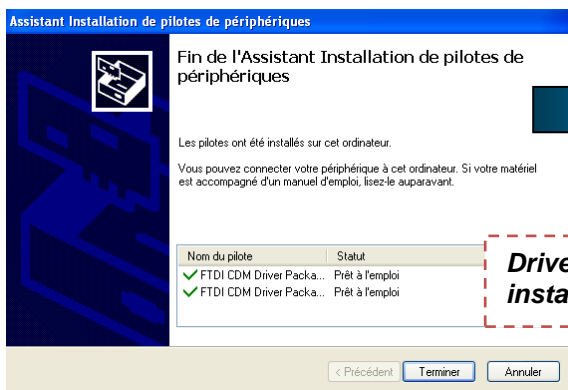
Assistant Installation de pilotes de périphériques

Fin de l'Assistant Installation de pilotes de périphériques

Les pilotes ont été installés sur cet ordinateur.

Vous pouvez connecter votre périphérique à cet ordinateur. Si votre matériel est accompagné d'un manuel d'emploi, lisez-le auparavant.

| Nom du pilote | Statut |
|---|---|
| FTDI CDM Driver Packa... | Prêt à l'emploi |
| FTDI CDM Driver Packa... | Prêt à l'emploi |

Drive
insta

< Précédent | Terminer | Annuler